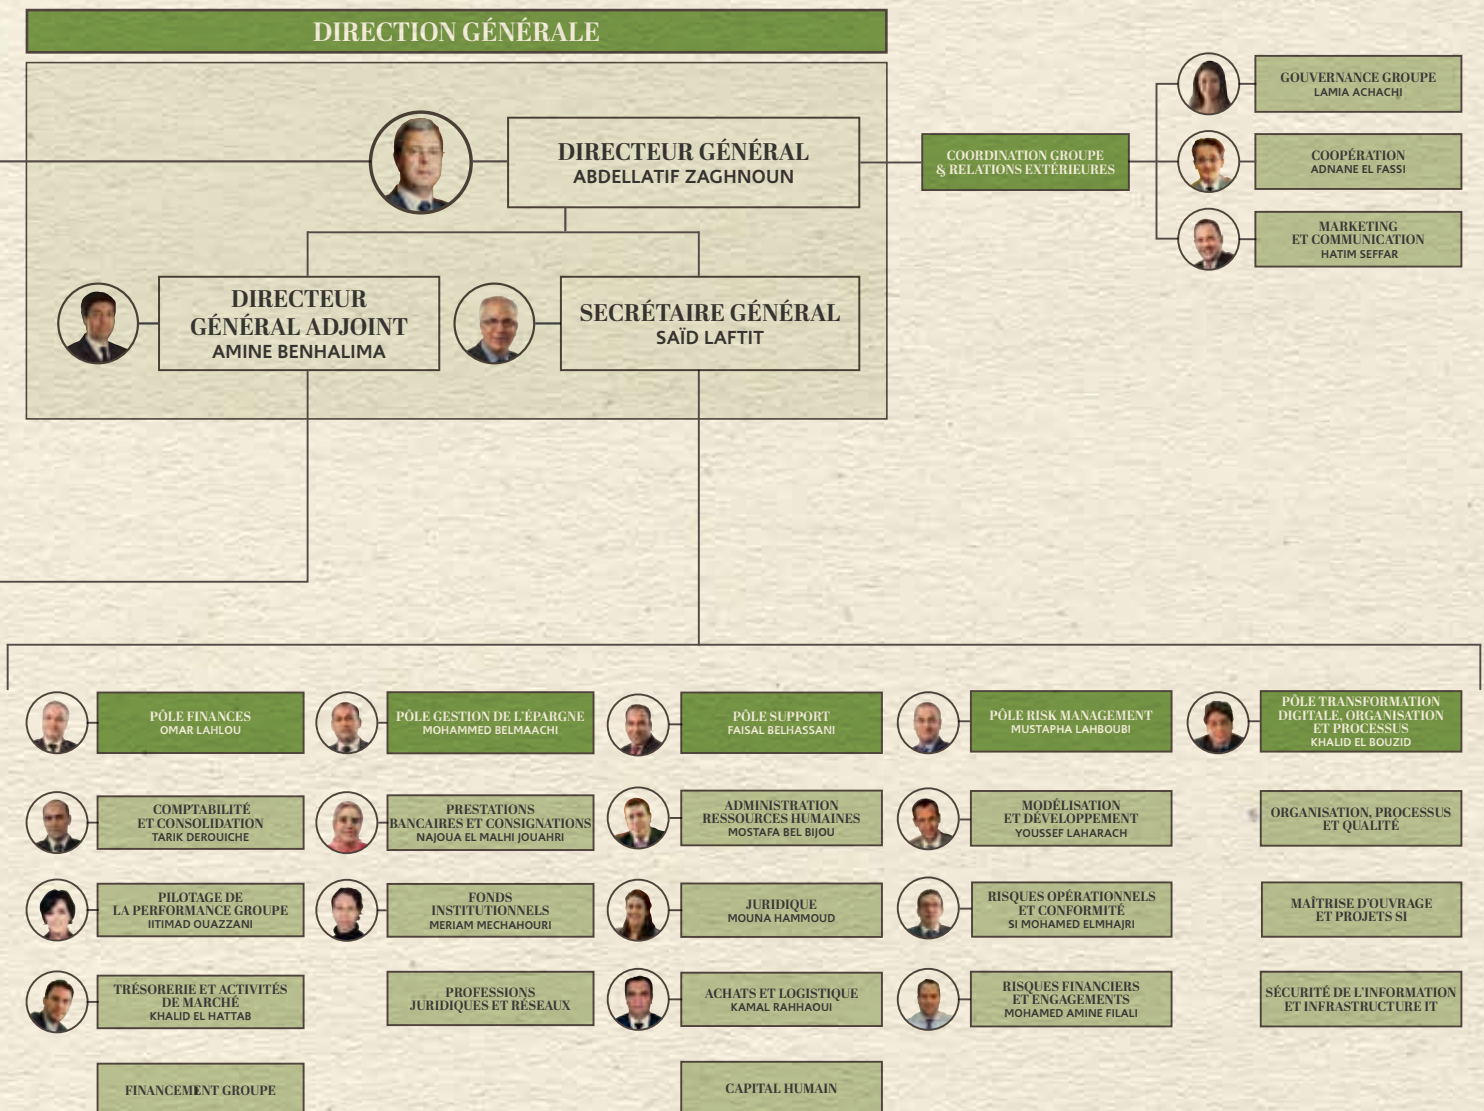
DIRECTION GÉNÉRALE

DIRECTEUR GÉNÉRAL
ABDELLATIF ZAGHNOUN

DIRECTEUR GÉNÉRAL ADJOINT
AMINE BENHALIMA

SECRÉTAIRE GÉNÉRAL
SAÏD LAFTIT

COORDINATION GROUPE & RELATIONS EXTÉRIEURES

GOUVERNANCE GROUPE
LAMIA ACHACHI

COOPÉRATION
ADNANE EL FASSI

MARKETING ET COMMUNICATION
HATIM SEFFAR

PÔLE FINANCES
OMAR LAHLOU

PÔLE GESTION DE L'ÉPARGNE
MOHAMMED BELMAACHI

PÔLE SUPPORT
FAISAL BELHASSANI

PÔLE RISK MANAGEMENT
MUSTAPHA LAHBOUBI

PÔLE TRANSFORMATION DIGITALE, ORGANISATION ET PROCESSUS
KHALID EL BOUZID

COMPTABILITÉ ET CONSOLIDATION
TARIK DEROUICHE

PRESTATIONS BANCAIRES ET CONSIGNATIONS
NAJOUA EL MALHI JOUAHRI

ADMINISTRATION RESSOURCES HUMAINES
MOSTAFA BEL BIJOU

MODÉLISATION ET DÉVELOPPEMENT
YOUSSEF LAHARACH

ORGANISATION, PROCESSUS ET QUALITÉ

PILOTAGE DE LA PERFORMANCE GROUPE
IITIMAD OUAZZANI

FONDS INSTITUTIONNELS
MERIAM MECHAHOURI

JURIDIQUE
MOUNA HAMMOUD

RISQUES OPÉRATIONNELS ET CONFORMITÉ
SI MOHAMED ELMHAJRI

MAÎTRISE D'OUVRAGE ET PROJETS SI

TRÉSORERIE ET ACTIVITÉS DE MARCHÉ
KHALID EL HATTAB

PROFESSIONS JURIDIQUES ET RÉSEAUX

ACHATS ET LOGISTIQUE
KAMAL RAHHAOUI

RISQUES FINANCIERS ET ENGAGEMENTS
MOHAMED AMINE FILALI

SÉCURITÉ DE L'INFORMATION ET INFRASTRUCTURE IT

FINANCEMENT GROUPE

CAPITAL HUMAIN